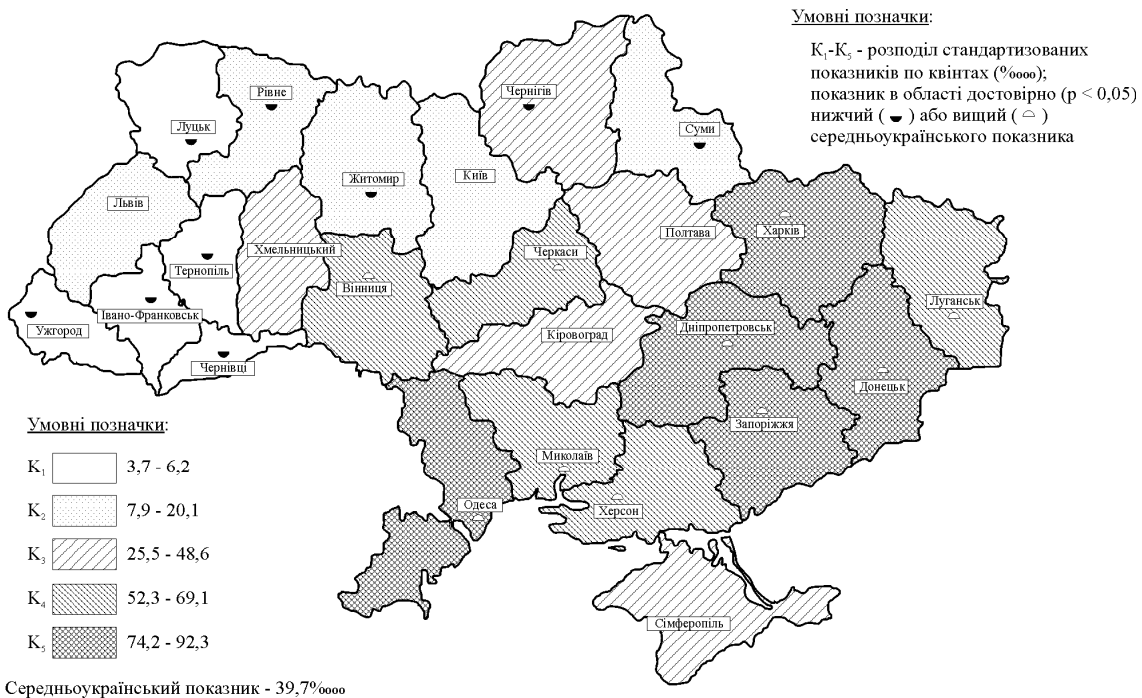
Умовні позначки:

$К_1$-$К_5$ - розподіл стандартизованих показників по квінтах (‱о); показник в області достовірно (p < 0,05) нижчий ( ◒ ) або вищий ( ◓ ) середньоукраїнського показника

Рівне
Луцьк
Чернігів
Суми
Житомир
Київ
Львів
Хмельницький
Тернопіль
Черкаси
Полтава
Харків
Вінниця
Луганськ
Ужгород
Івано-Франківськ
Кіровоград
Дніпропетровськ
Чернівці
Донецьк
Запоріжжя
Миколаїв
Одеса
Херсон
Сімферопіль

Умовні позначки:

| | |
|---|---|
| $К_1$ | 3,7 - 6,2 |
| $К_2$ | 7,9 - 20,1 |
| $К_3$ | 25,5 - 48,6 |
| $К_4$ | 52,3 - 69,1 |
| $К_5$ | 74,2 - 92,3 |

Середньоукраїнський показник - 39,7‱о